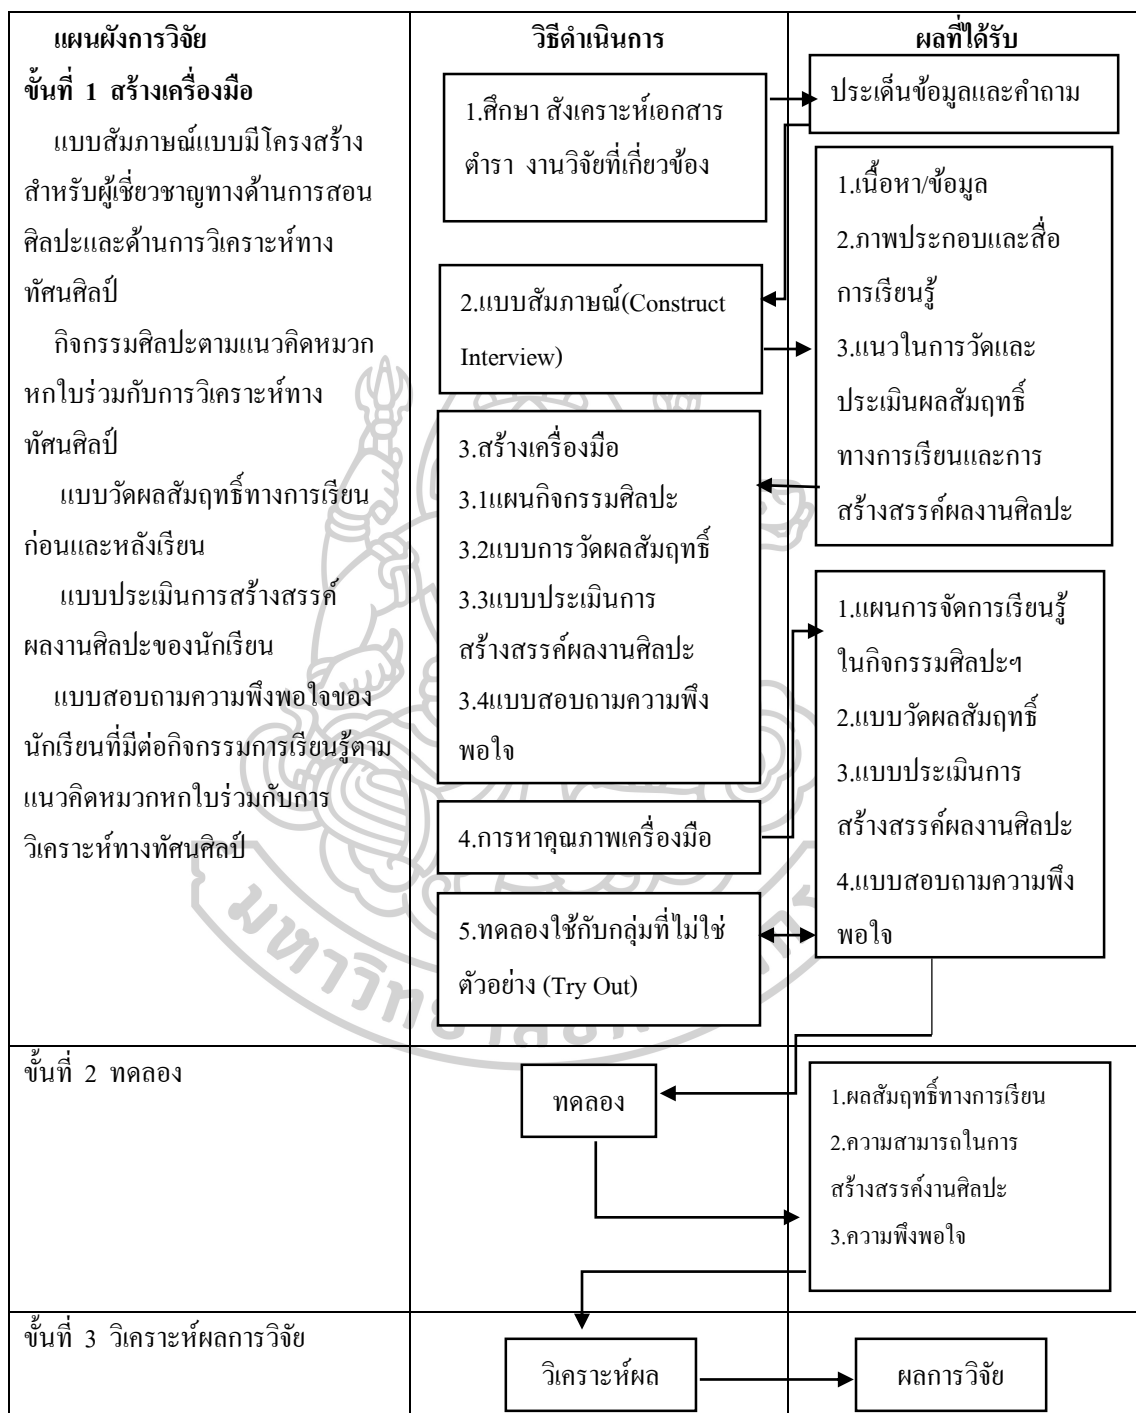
แผนผังการวิจัย

ขั้นที่ 1 สร้างเครื่องมือ

แบบสัมภาษณ์แบบมีโครงสร้างสำหรับผู้เชี่ยวชาญทางด้านการสอนศิลปะและด้านการวิเคราะห์ทางทัศนศิลป์

กิจกรรมศิลปะตามแนวคิดหมวกหกใบร่วมกับการวิเคราะห์ทางทัศนศิลป์

แบบวัดผลสัมฤทธิ์ทางการเรียนก่อนและหลังเรียน

แบบประเมินการสร้างสรรค์ผลงานศิลปะของนักเรียน

แบบสอบถามความพึงพอใจของนักเรียนที่มีต่อกิจกรรมการเรียนรู้ตามแนวคิดหมวกหกใบร่วมกับการวิเคราะห์ทางทัศนศิลป์

ขั้นที่ 2 ทดลอง

ขั้นที่ 3 วิเคราะห์ผลการวิจัย

วิธีดำเนินการ

1.ศึกษา สังเคราะห์เอกสาร ตำรา งานวิจัยที่เกี่ยวข้อง

2.แบบสัมภาษณ์(Construct Interview)

3.สร้างเครื่องมือ
3.1แผนกิจกรรมศิลปะ
3.2แบบการวัดผลสัมฤทธิ์
3.3แบบประเมินการสร้างสรรค์ผลงานศิลปะ
3.4แบบสอบถามความพึงพอใจ

4.การหาคุณภาพเครื่องมือ

5.ทดลองใช้กับกลุ่มที่ไม่ใช่ตัวอย่าง (Try Out)

ทดลอง

วิเคราะห์ผล

ผลที่ได้รับ

ประเด็นข้อมูลและคำถาม

1.เนื้อหา/ข้อมูล
2.ภาพประกอบและสื่อการเรียนรู้
3.แนวในการวัดและประเมินผลสัมฤทธิ์ทางการเรียนและการสร้างสรรค์ผลงานศิลปะ

1.แผนการจัดการเรียนรู้ในกิจกรรมศิลปะฯ
2.แบบวัดผลสัมฤทธิ์
3.แบบประเมินการสร้างสรรค์ผลงานศิลปะ
4.แบบสอบถามความพึงพอใจ

1.ผลสัมฤทธิ์ทางการเรียน
2.ความสามารถในการสร้างสรรค์งานศิลปะ
3.ความพึงพอใจ

ผลการวิจัย